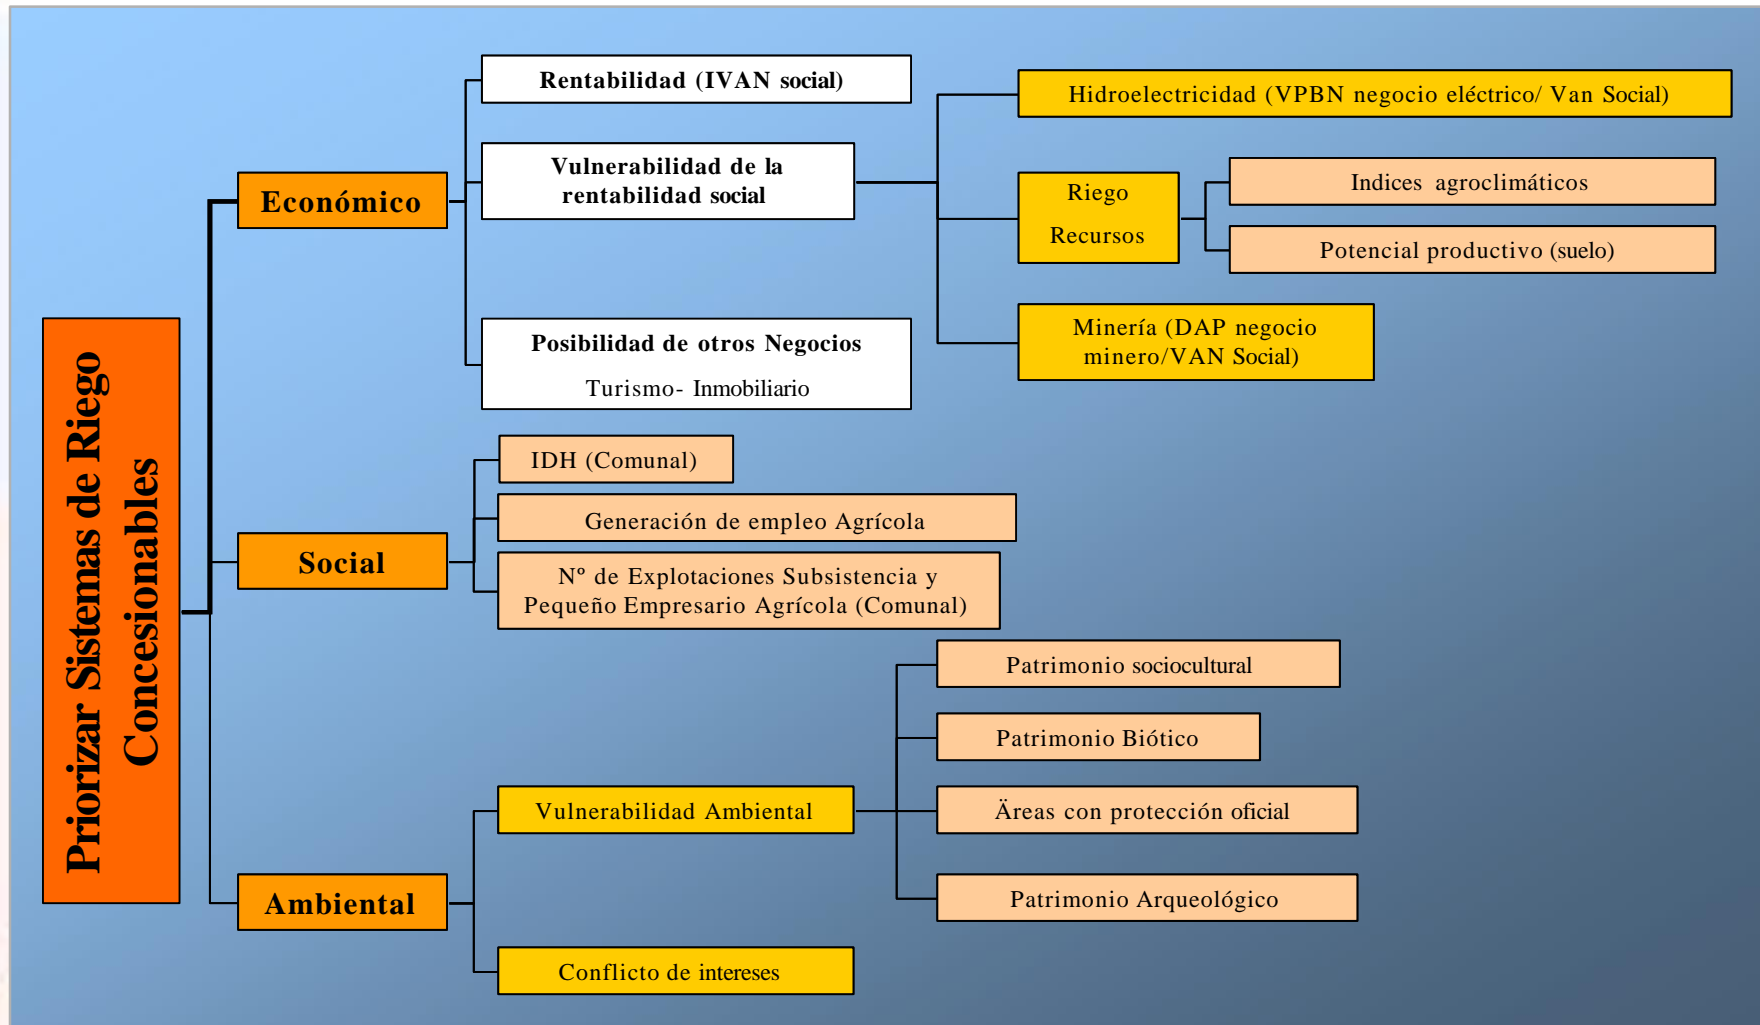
Priorizar Sistemas de Riego Concesionables

Económico

Rentabilidad (IVAN social)

Vulnerabilidad de la rentabilidad social

Hidroelectricidad (VPBN negocio eléctrico/ Van Social)

Riego Recursos

Indices agroclimáticos

Potencial productivo (suelo)

Minería (DAP negocio minero/VAN Social)

Posibilidad de otros Negocios

Turismo- Inmobiliario

Social

IDH (Comunal)

Generación de empleo Agrícola

Nº de Explotaciones Subsistencia y Pequeño Empresario Agrícola (Comunal)

Ambiental

Vulnerabilidad Ambiental

Patrimonio sociocultural

Patrimonio Biótico

Äreas con protección oficial

Patrimonio Arqueológico

Conflicto de intereses